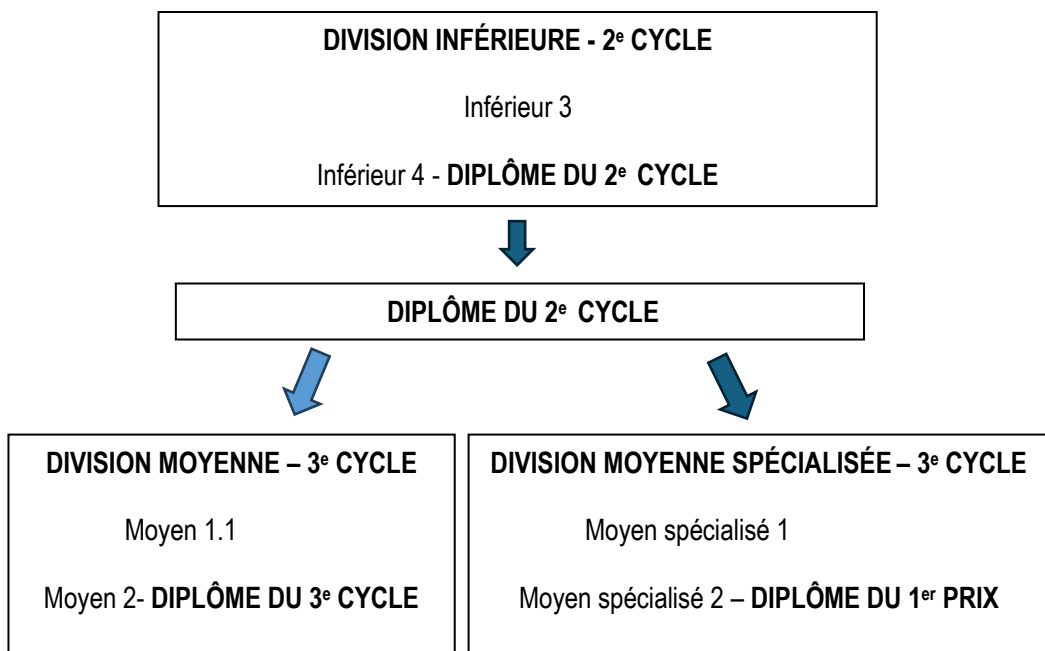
DIVISION INFÉRIEURE - 2e CYCLE

Inférieur 3

Inférieur 4 - DIPLÔME DU 2e CYCLE

DIPLÔME DU 2e CYCLE

DIVISION MOYENNE – 3e CYCLE

Moyen 1.1

Moyen 2- DIPLÔME DU 3e CYCLE

DIVISION MOYENNE SPÉCIALISÉE – 3e CYCLE

Moyen spécialisé 1

Moyen spécialisé 2 – DIPLÔME DU 1er PRIX